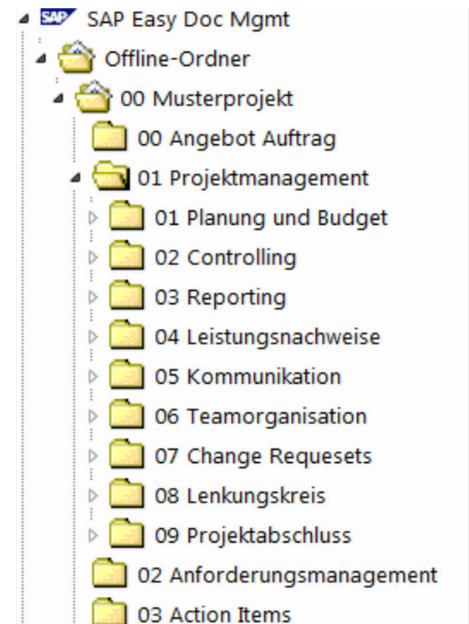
SAP SAP Easy Doc Mgmt
Offline-Ordner
00 Musterprojekt
00 Angebot Auftrag
01 Projektmanagement
01 Planung und Budget
02 Controlling
03 Reporting
04 Leistungsnachweise
05 Kommunikation
06 Teamorganisation
07 Change Requesets
08 Lenkungskreis
09 Projektabschluss
02 Anforderungsmanagement
03 Action Items